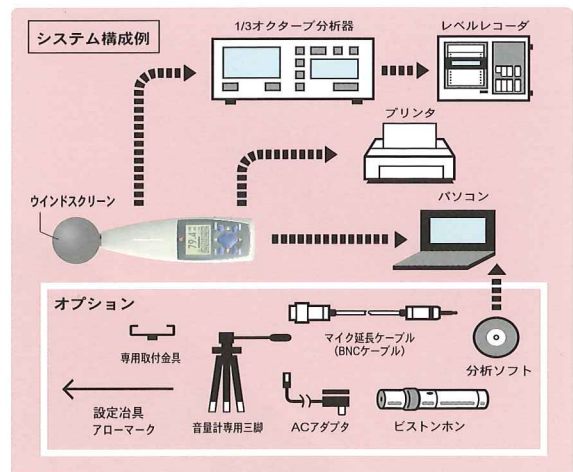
システム構成例

1/3オクターブ分析器

レベルレコーダ

プリンタ

ウインドスクリーン

パソコン

オプション

専用取付金具

マイク延長ケーブル
(BNCケーブル)

分析ソフト

設定冶具
アローマーク

音量計専用三脚

ACアダプタ

ピストンホン